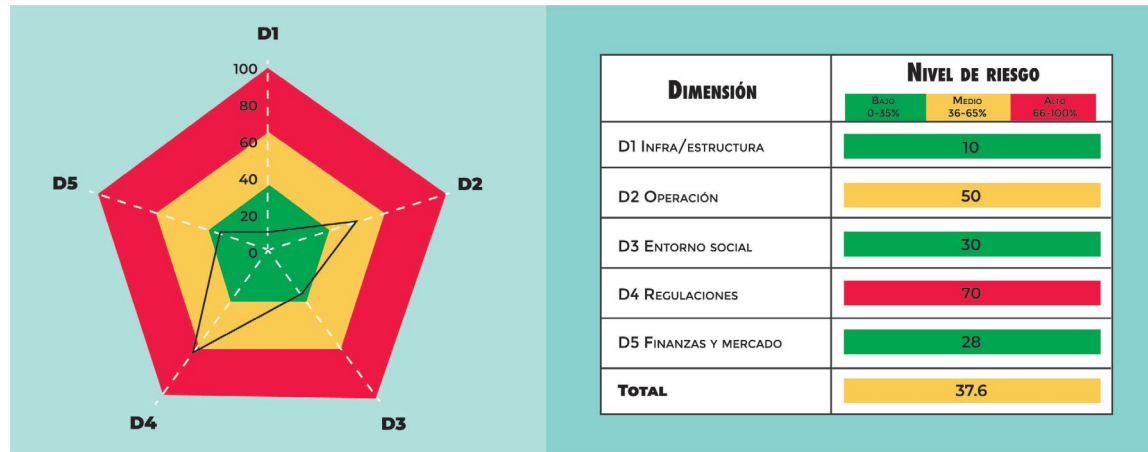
D1
100
80
60
40
20
0
D2
D3
D4
D5

| Dimensión | Nivel de riesgo (Bajo 0-35% / Medio 36-65% / Alto 66-100%) |
|---|---|
| D1 Infra/estructura | 10 |
| D2 Operación | 50 |
| D3 Entorno social | 30 |
| D4 Regulaciones | 70 |
| D5 Finanzas y mercado | 28 |
| Total | 37.6 |